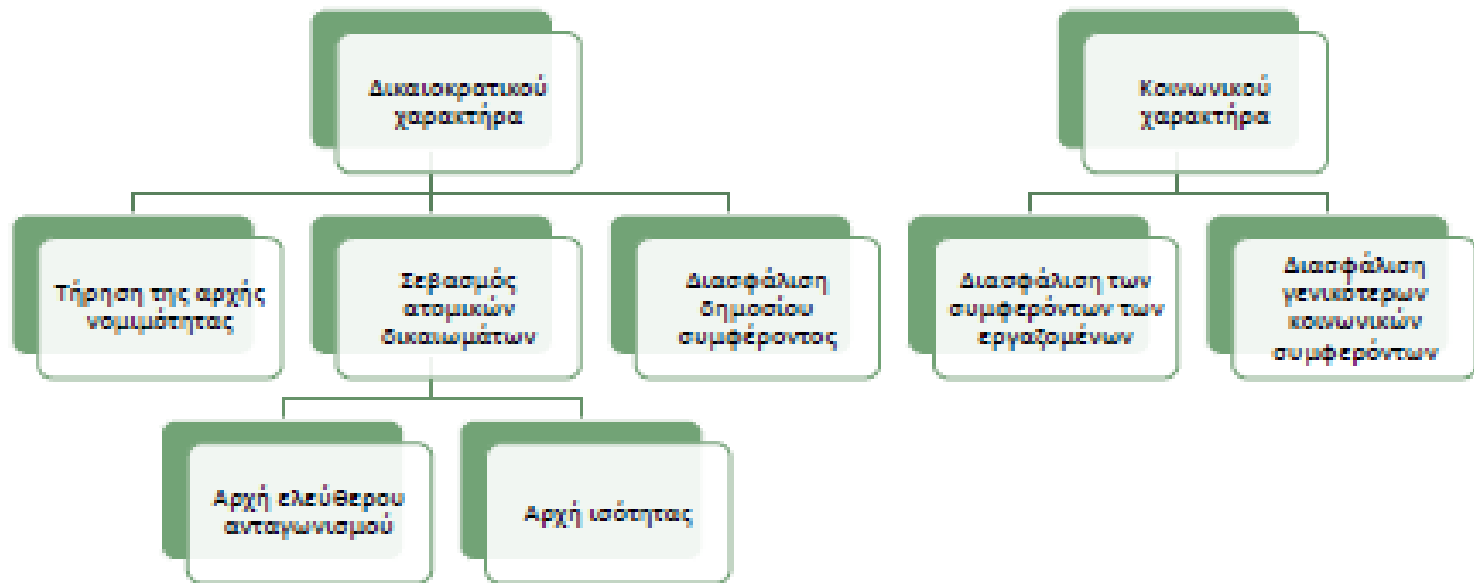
Δικαιοκρατικού χαρακτήρα

Τήρηση της αρχής νομιμάτητας

Σεβασμός ατομικών δικαιωμάτων

Διασφάλιση δημοσίου συμφέροντος

Αρχή ελεύθερου ανταγωνισμού

Αρχή ισότητας

Κοινωνικού χαρακτήρα

Διασφάλιση των συμφερόντων των εργαζομένων

Διασφάλιση γενικοτερων κοινωνικών συμφερόντων